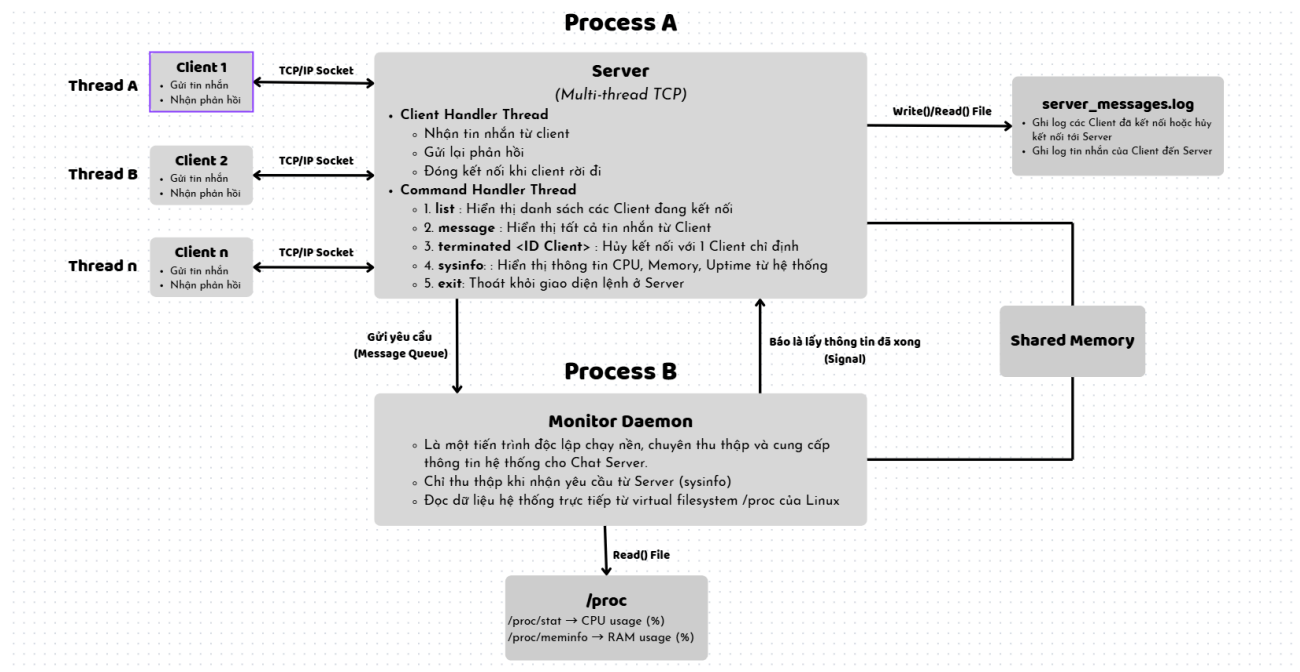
Process A

Thread A

Client 1
- Gửi tin nhắn
- Nhận phản hồi

TCP/IP Socket

Server
(Multi-thread TCP)
- Client Handler Thread
  - Nhận tin nhắn từ client
  - Gửi lại phản hồi
  - Đóng kết nối khi client rời đi
- Command Handler Thread
  - 1. list : Hiển thị danh sách các Client đang kết nối
  - 2. message : Hiển thị tất cả tin nhắn từ Client
  - 3. terminated <ID Client> : Hủy kết nối với 1 Client chỉ định
  - 4. sysinfo: : Hiển thị thông tin CPU, Memory, Uptime từ hệ thống
  - 5. exit: Thoát khỏi giao diện lệnh ở Server

Write()/Read() File

server_messages.log
- Ghi log các Client đã kết nối hoặc hủy kết nối tới Server
- Ghi log tin nhắn của Client đến Server

Thread B

Client 2
- Gửi tin nhắn
- Nhận phản hồi

TCP/IP Socket

Thread n

Client n
- Gửi tin nhắn
- Nhận phản hồi

TCP/IP Socket

Gửi yêu cầu
(Message Queue)

Báo là lấy thông tin đã xong
(Signal)

Shared Memory

Process B

Monitor Daemon
- Là một tiến trình độc lập chạy nền, chuyên thu thập và cung cấp thông tin hệ thống cho Chat Server.
- Chỉ thu thập khi nhận yêu cầu từ Server (sysinfo)
- Đọc dữ liệu hệ thống trực tiếp từ virtual filesystem /proc của Linux

Read() File

/proc
/proc/stat → CPU usage (%)
/proc/meminfo → RAM usage (%)